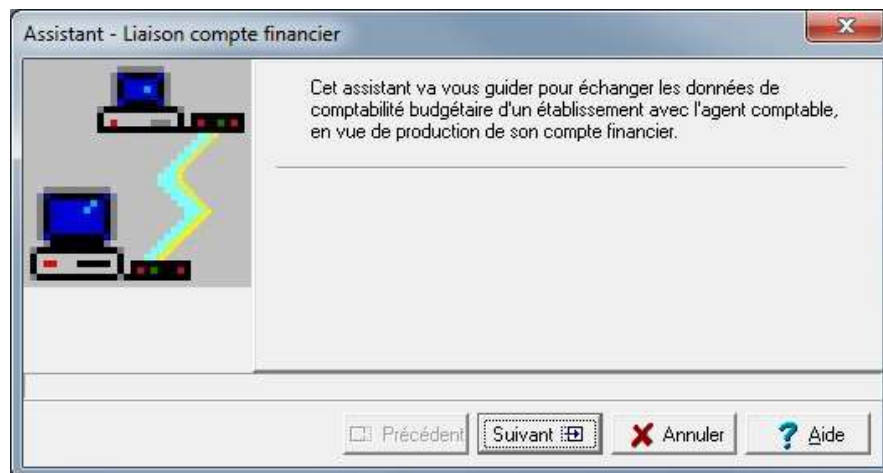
Assistant - Liaison compte financier

Cet assistant va vous guider pour échanger les données de comptabilité budgétaire d'un établissement avec l'agent comptable, en vue de production de son compte financier.

Précédent
Suivant
Annuler
Aide